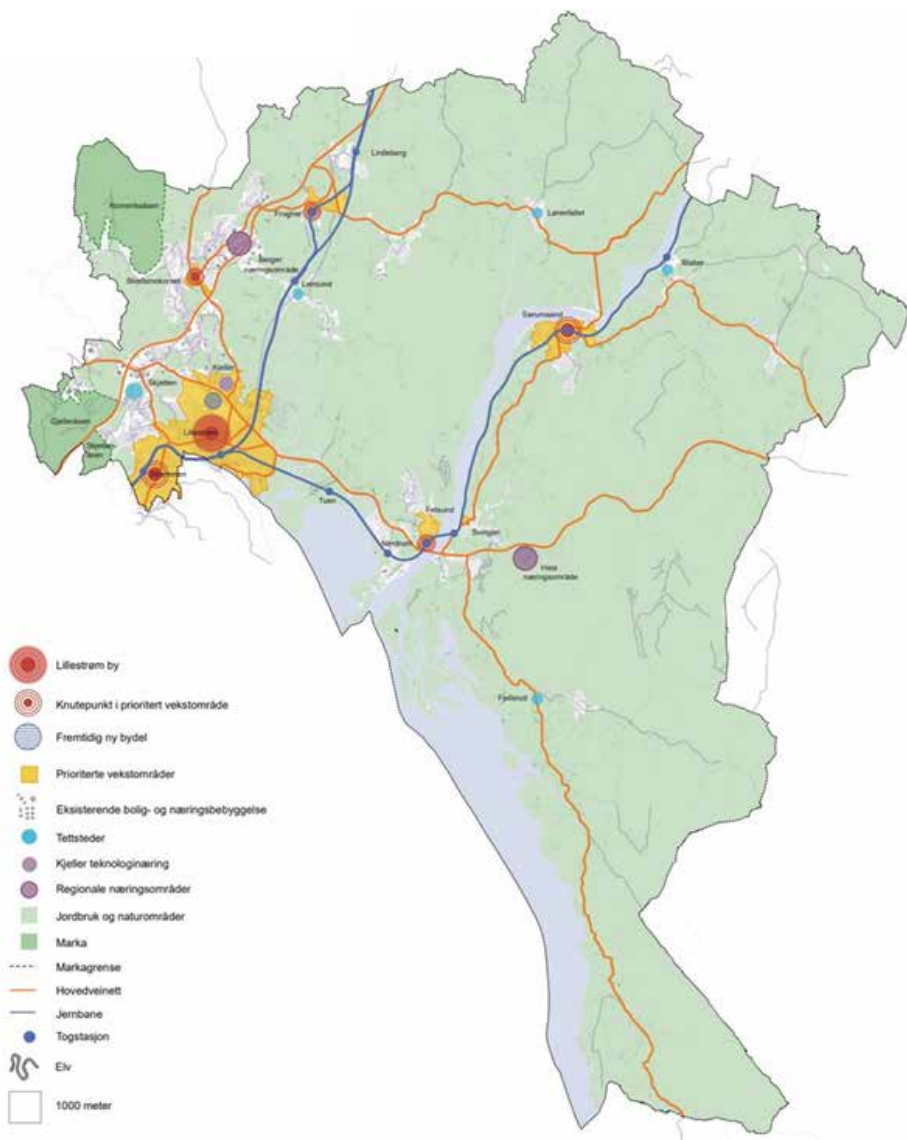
Lindeberg
Romeriksåsen
Frogner
Lørenfallet
Skedsmokorset
Balder næringsområde
Leirsund
Blaker
Sørumsand
Skjetten
Kjeller
Gjelleråsen
Lillestrøm
Strømmen
Tuen
Fetsund
Nordby
Hvam
Heia næringsområde
Fjellstad

Lillestrøm by
Knutepunkt i prioritert vekstområde
Fremtidig ny bydel
Prioriterte vekstområder
Eksisterende bolig- og næringsbebyggelse
Tettsteder
Kjeller teknologinæring
Regionale næringsområder
Jordbruk og naturområder
Marka
Markagrense
Hovedveinett
Jernbane
Togstasjon
Elv
1000 meter